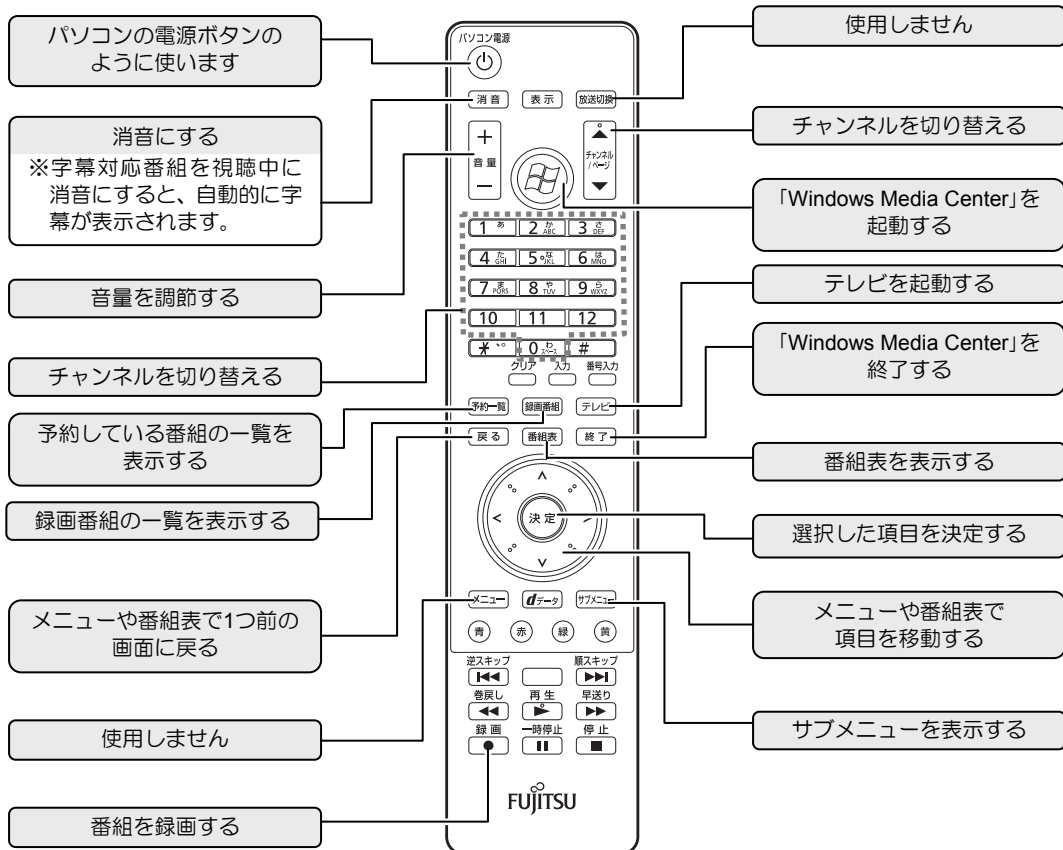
パソコンの電源ボタンのように使います

消音にする
※字幕対応番組を視聴中に消音にすると、自動的に字幕が表示されます。

音量を調節する

チャンネルを切り替える

予約している番組の一覧を表示する

録画番組の一覧を表示する

メニューや番組表で1つ前の画面に戻る

使用しません

番組を録画する

パソコン電源
消音
表示
放送切換
+
音量
−
チャンネル/ページ
1 あ
2 か ABC
3 さ DEF
4 た GHI
5 な JKL
6 は MNO
7 ま PQRS
8 や TUV
9 ら WXYZ
10
11
12
*
0 わ スペース
#
クリア
入力
番号入力
予約一覧
録画番組
テレビ
戻る
番組表
終了
決定
メニュー
dデータ
サブメニュー
青
赤
緑
黄
逆スキップ
順スキップ
巻戻し
再生
早送り
録画
一時停止
停止
FUJITSU

使用しません

チャンネルを切り替える

「Windows Media Center」を起動する

テレビを起動する

「Windows Media Center」を終了する

番組表を表示する

選択した項目を決定する

メニューや番組表で項目を移動する

サブメニューを表示する